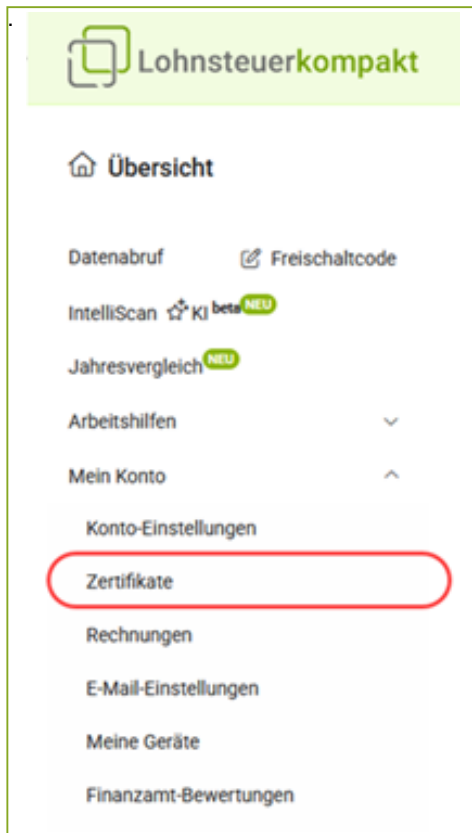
Lohnsteuerkompakt

Übersicht

Datenabruf

Freischaltcode

IntelliScan KI beta NEU

Jahresvergleich NEU

Arbeitshilfen

Mein Konto

Konto-Einstellungen

Zertifikate

Rechnungen

E-Mail-Einstellungen

Meine Geräte

Finanzamt-Bewertungen